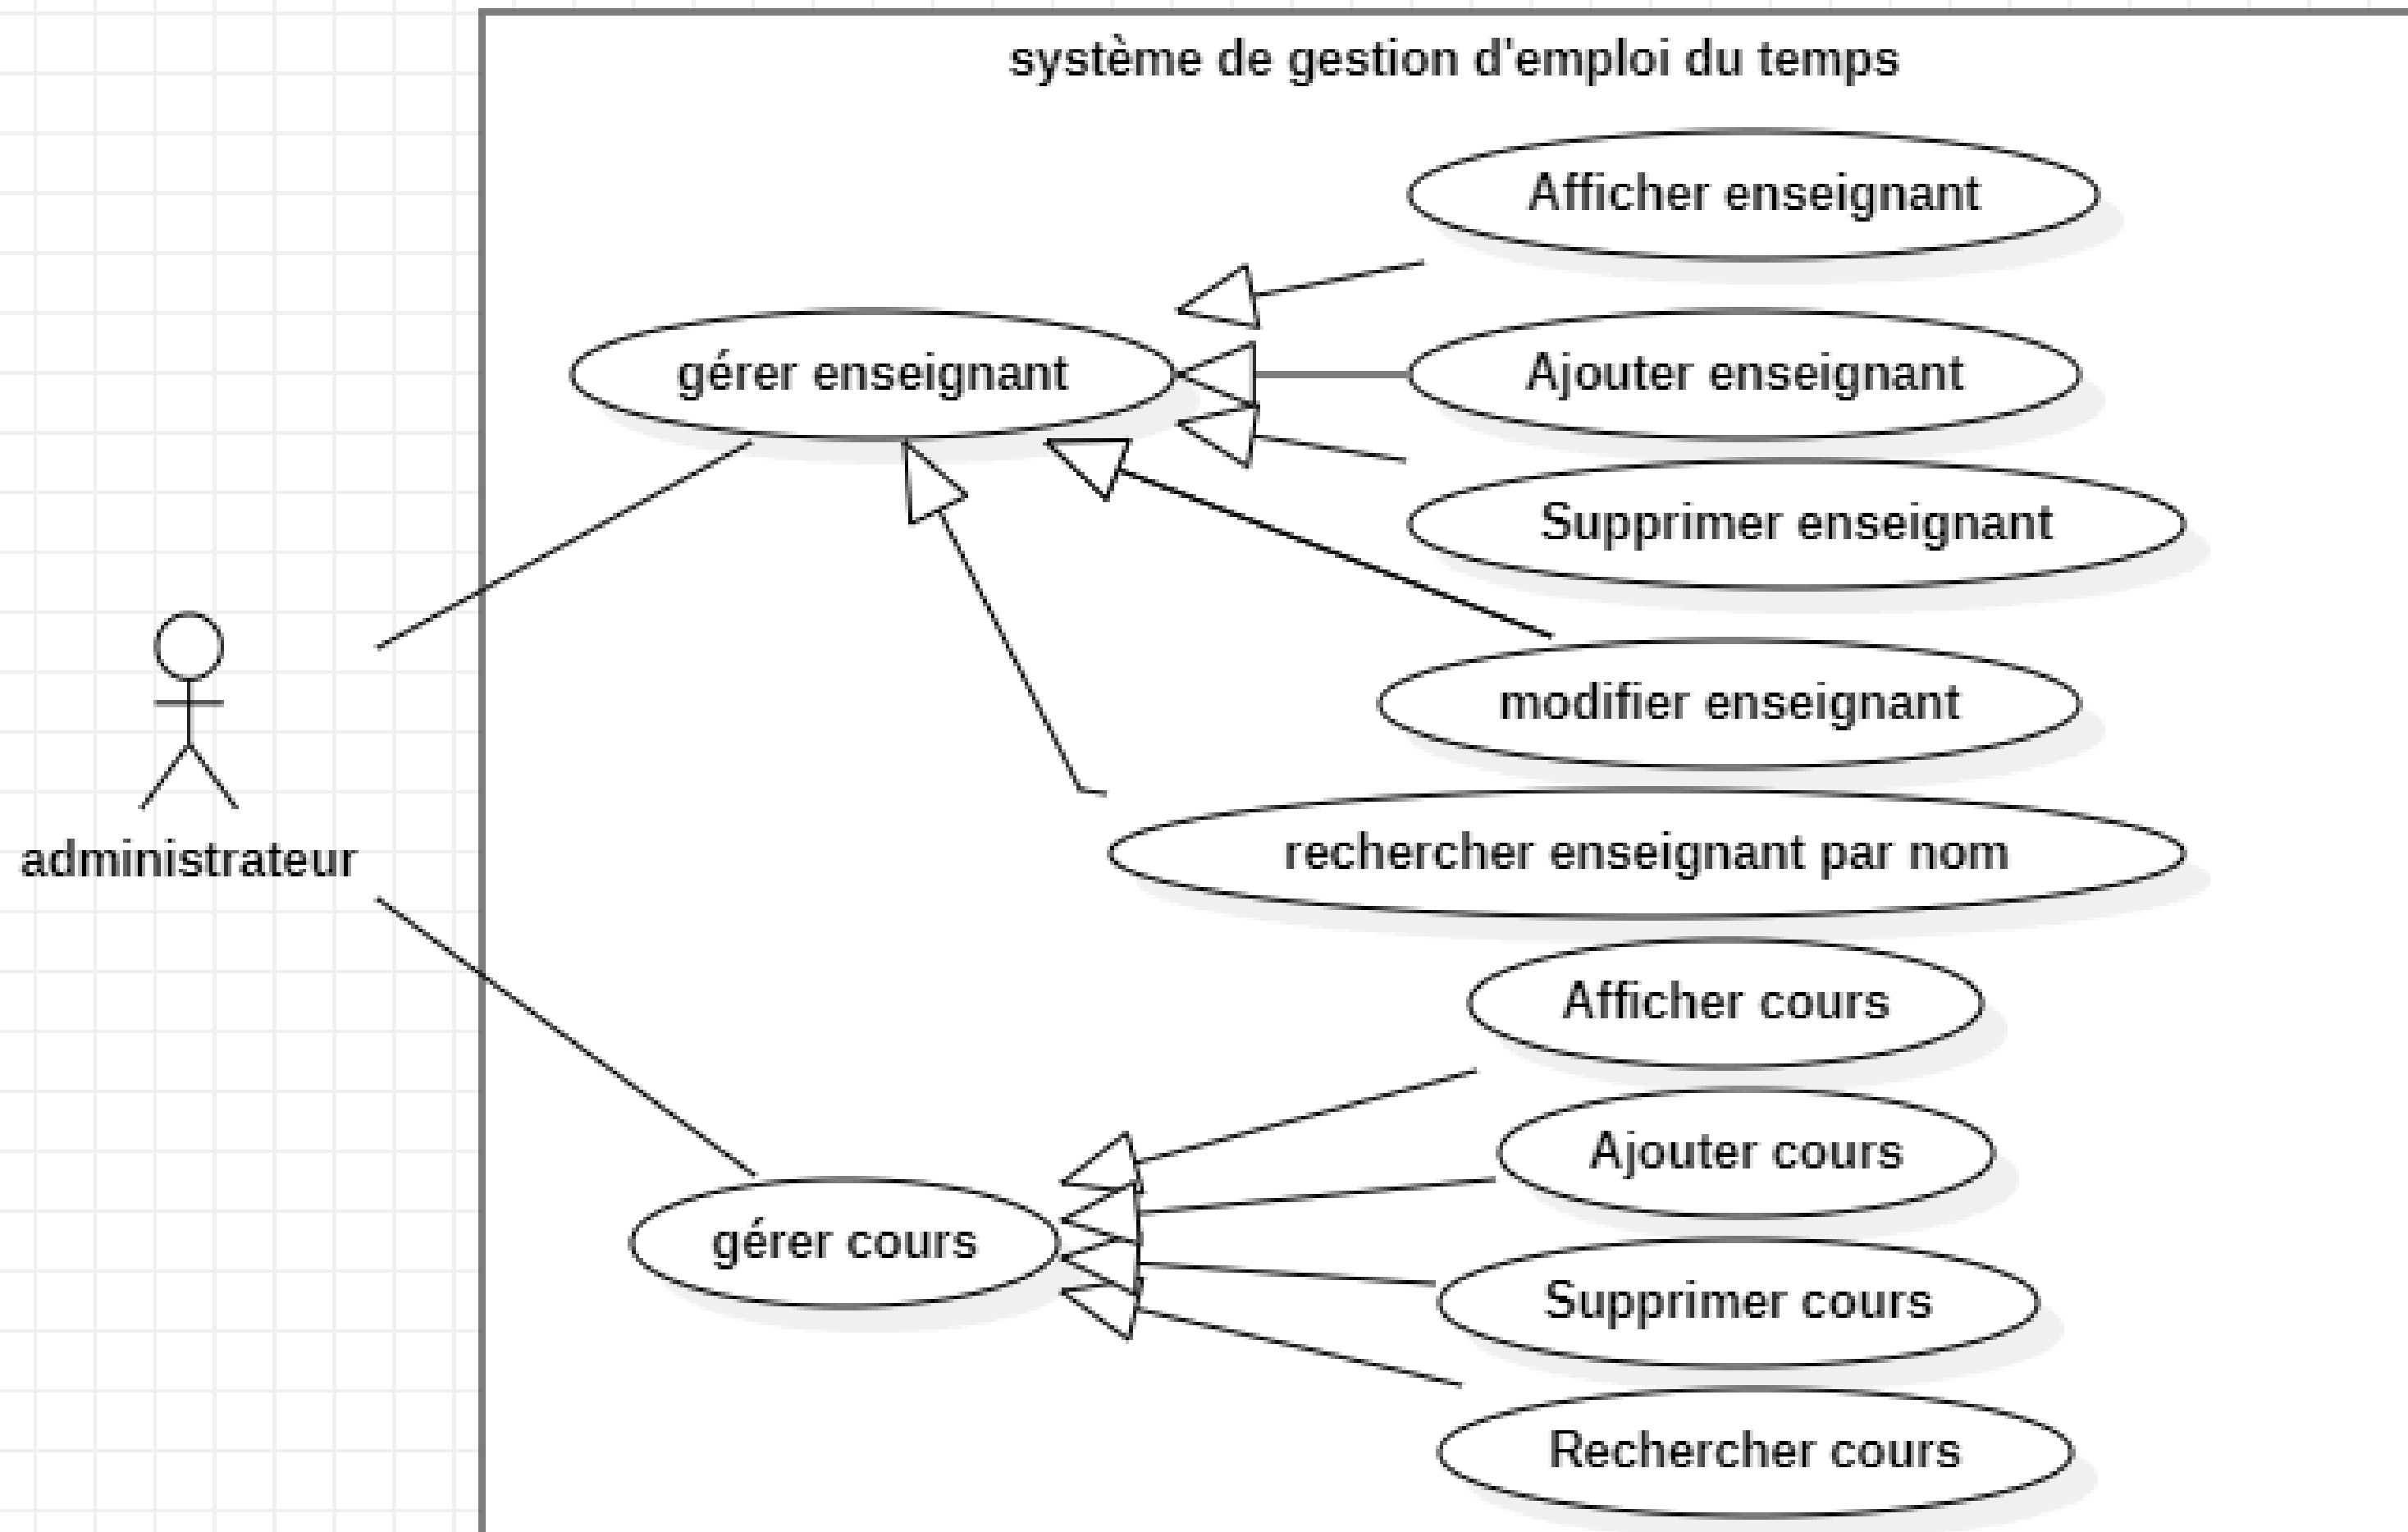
système de gestion d'emploi du temps

Afficher enseignant

gérer enseignant

Ajouter enseignant

Supprimer enseignant

modifier enseignant

administrateur

rechercher enseignant par nom

Afficher cours

Ajouter cours

gérer cours

Supprimer cours

Rechercher cours